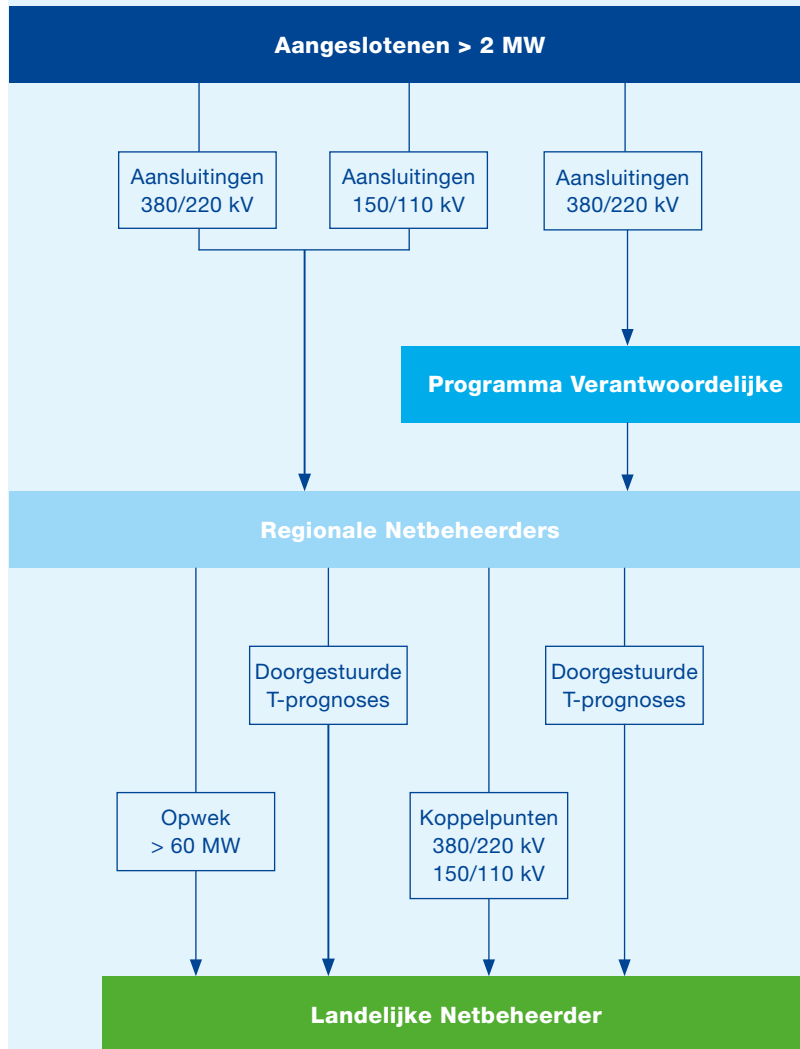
Aangeslotenen > 2 MW

Aansluitingen 380/220 kV

Aansluitingen 150/110 kV

Aansluitingen 380/220 kV

Programma Verantwoordelijke

Regionale Netbeheerders

Doorgestuurde T-prognoses

Doorgestuurde T-prognoses

Opwek > 60 MW

Koppelpunten 380/220 kV 150/110 kV

Landelijke Netbeheerder